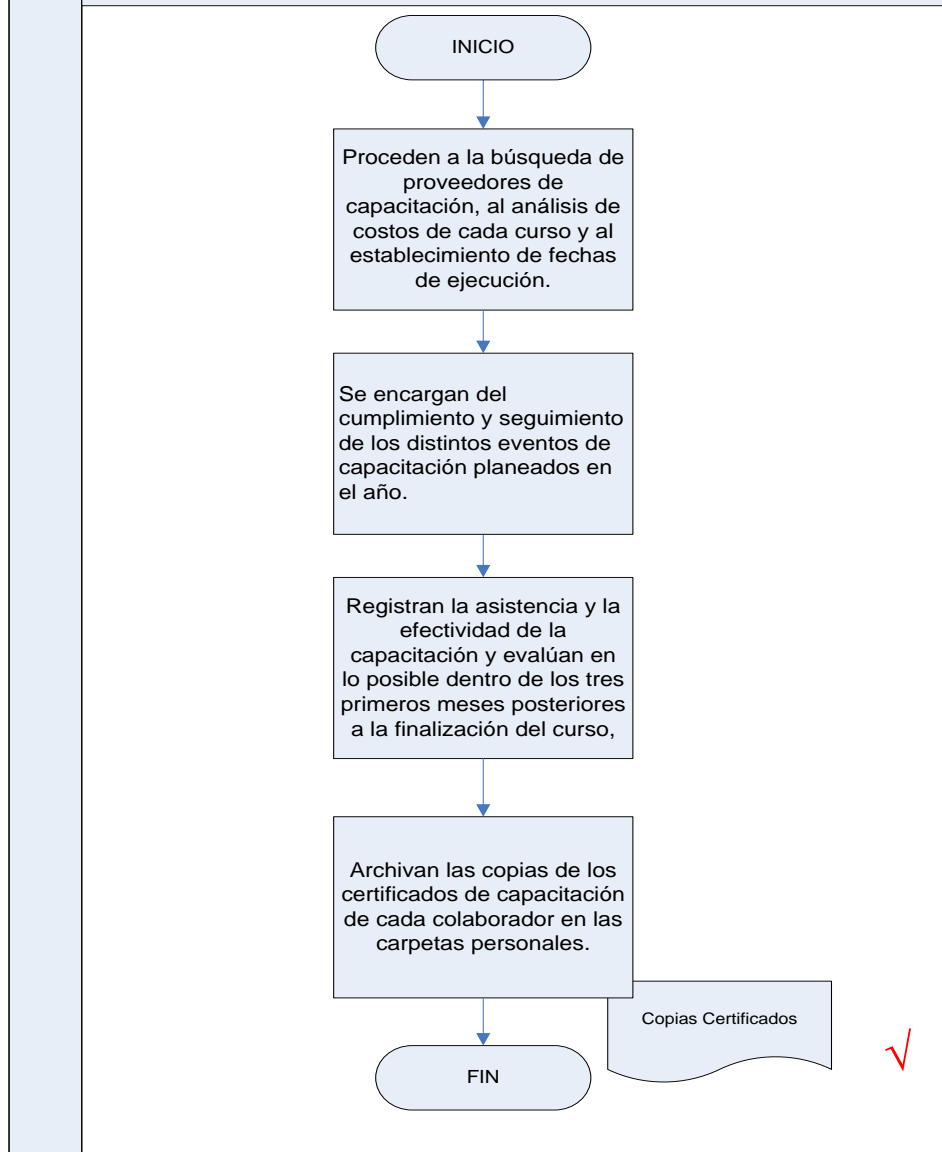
INICIO

Proceden a la búsqueda de proveedores de capacitación, al análisis de costos de cada curso y al establecimiento de fechas de ejecución.

Se encargan del cumplimiento y seguimiento de los distintos eventos de capacitación planeados en el año.

Registran la asistencia y la efectividad de la capacitación y evalúan en lo posible dentro de los tres primeros meses posteriores a la finalización del curso,

Archivan las copias de los certificados de capacitación de cada colaborador en las carpetas personales.

Copias Certificados

FIN

$\sqrt{}$